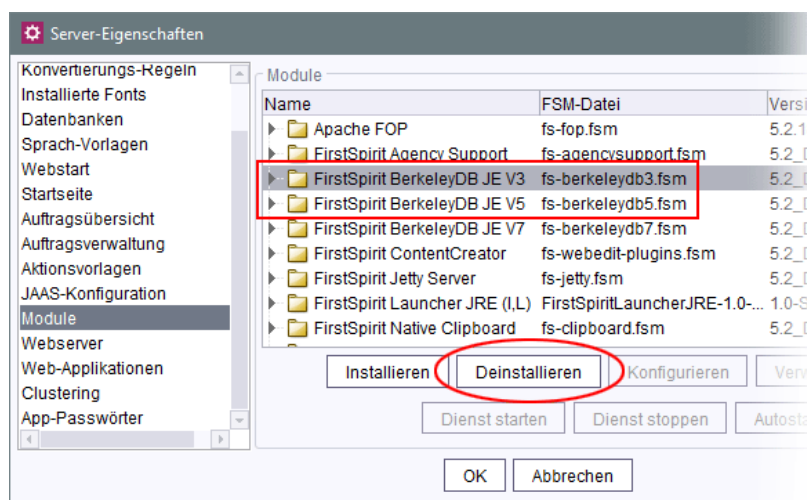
Server-Eigenschaften

Konvertierungs-Regeln
Installierte Fonts
Datenbanken
Sprach-Vorlagen
Webstart
Startseite
Auftragsübersicht
Auftragsverwaltung
Aktionsvorlagen
JAAS-Konfiguration
Module
Webserver
Web-Applikationen
Clustering
App-Passwörter

Module

| Name | FSM-Datei | Versi |
|---|---|---|
| Apache FOP | fs-fop.fsm | 5.2.1 |
| FirstSpirit Agency Support | fs-agencysupport.fsm | 5.2_ |
| FirstSpirit BerkeleyDB JE V3 | fs-berkeleydb3.fsm | 5.2_ |
| FirstSpirit BerkeleyDB JE V5 | fs-berkeleydb5.fsm | 5.2_ |
| FirstSpirit BerkeleyDB JE V7 | fs-berkeleydb7.fsm | 5.2_ |
| FirstSpirit ContentCreator | fs-webedit-plugins.fsm | 5.2_ |
| FirstSpirit Jetty Server | fs-jetty.fsm | 5.2_ |
| FirstSpirit Launcher JRE (I,L) | FirstSpiritLauncherJRE-1.0-... | 1.0-S |
| FirstSpirit Native Clipboard | fs-clipboard.fsm | 5.2_ |

Installieren | Deinstallieren | Konfigurieren | Ver

Dienst starten | Dienst stoppen | Autosta

OK | Abbrechen